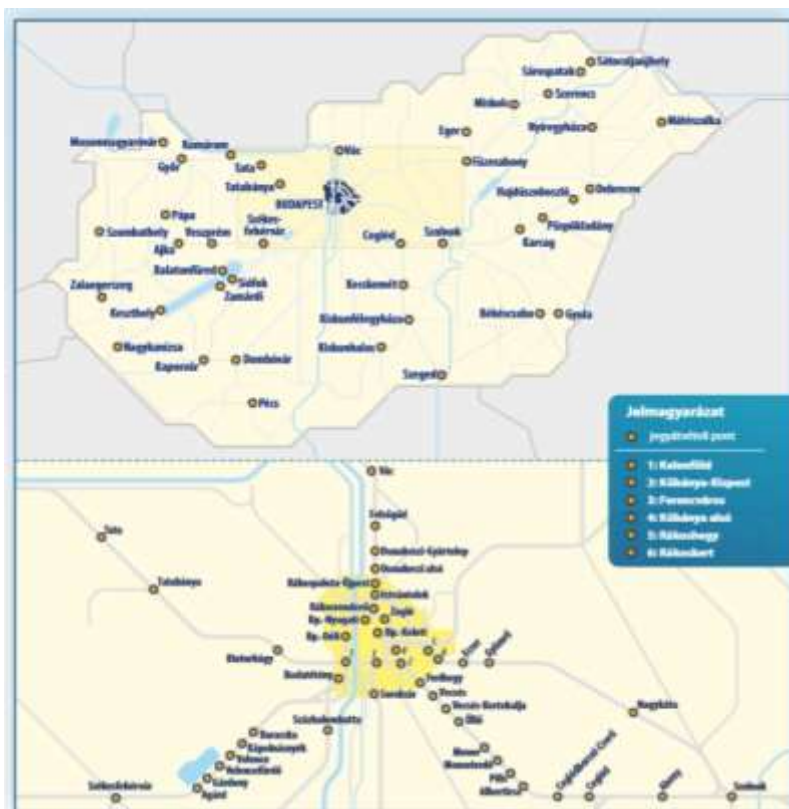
Sátoraljaújhely
Sárospatak
Szerencs
Miskolc
Mátészalka
Nyíregyháza
Eger
Mosonmagyaróvár
Komárom
Vác
Győr
Tata
Füzesabony
Tatabánya
BUDAPEST
Hajdúszoboszló
Debrecen
Pápa
Székesfehérvár
Püspökladány
Szombathely
Veszprém
Ajka
Cegléd
Szolnok
Karcag
Balatonfüred
Siófok
Zamárdi
Zalaegerszeg
Kecskemét
Keszthely
Békéscsaba
Gyula
Kiskunfélegyháza
Nagykanizsa
Kaposvár
Dombóvár
Kiskunhalas
Szeged
Pécs

Jelmagyarázat
jegyváltható pont
1: Kelenföld
2: Kőbánya-Kispest
3: Ferencváros
4: Kőbánya alsó
5: Rákoshegy
6: Rákoskert

Vác
Tata
Tatabánya
Rákospalota-Újpest
Bp.-Nyugati
Bp.-Déli
Zugló
Bp.-Keleti
Biatorbágy
Budaörs
Soroksár
Ferihegy
Vecsés
Vecsés-Kertekalja
Üllő
Monor
Monorierdő
Pilis
Albertirsa
Ceglédbercel-Cserő
Cegléd
Abony
Szolnok
Nagykáta
Százhalombatta
Ercsi
Kápolnásnyék
Velence
Velencefürdő
Gárdony
Agárd
Székesfehérvár
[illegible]